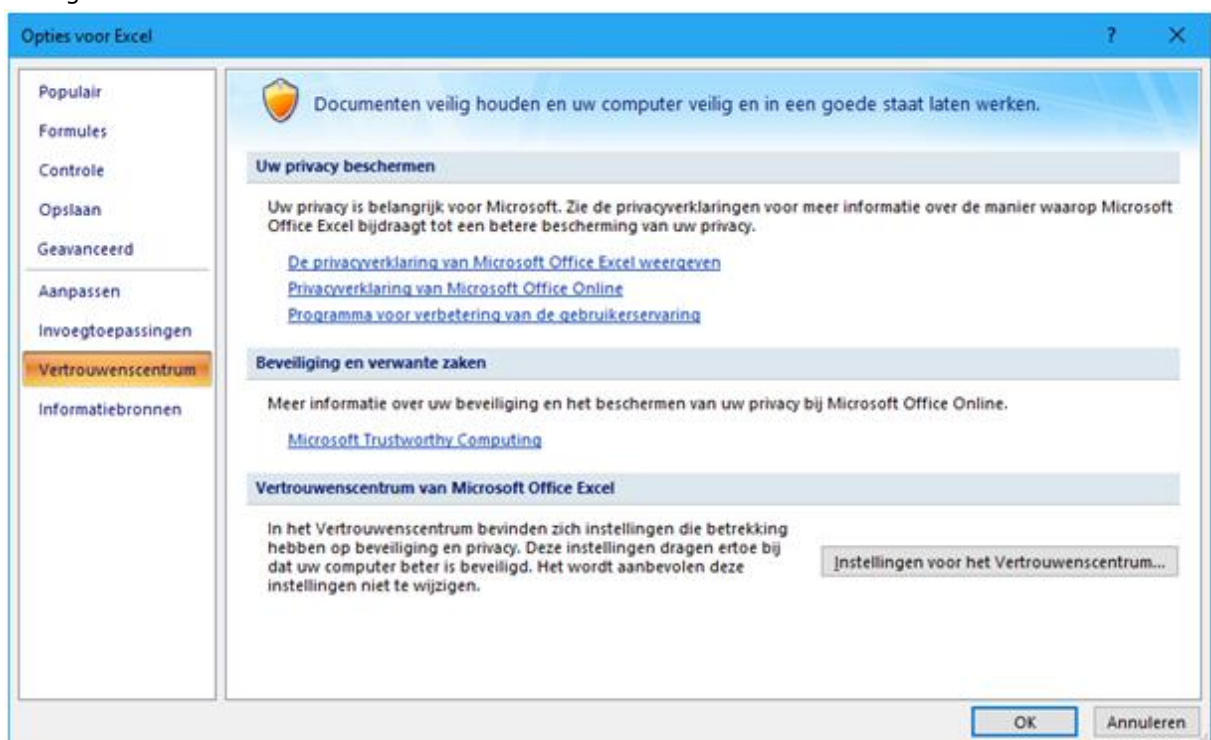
Opties voor Excel

?

Populair
Formules
Controle
Opslaan
Geavanceerd
Aanpassen
Invoegtoepassingen
Vertrouwenscentrum
Informatiebronnen

Documenten veilig houden en uw computer veilig en in een goede staat laten werken.

Uw privacy beschermen

Uw privacy is belangrijk voor Microsoft. Zie de privacyverklaringen voor meer informatie over de manier waarop Microsoft Office Excel bijdraagt tot een betere bescherming van uw privacy.

De privacyverklaring van Microsoft Office Excel weergeven
Privacyverklaring van Microsoft Office Online
Programma voor verbetering van de gebruikerservaring

Beveiliging en verwante zaken

Meer informatie over uw beveiliging en het beschermen van uw privacy bij Microsoft Office Online.

Microsoft Trustworthy Computing

Vertrouwenscentrum van Microsoft Office Excel

In het Vertrouwenscentrum bevinden zich instellingen die betrekking hebben op beveiliging en privacy. Deze instellingen dragen ertoe bij dat uw computer beter is beveiligd. Het wordt aanbevolen deze instellingen niet te wijzigen.

Instellingen voor het Vertrouwenscentrum...

OK
Annuleren